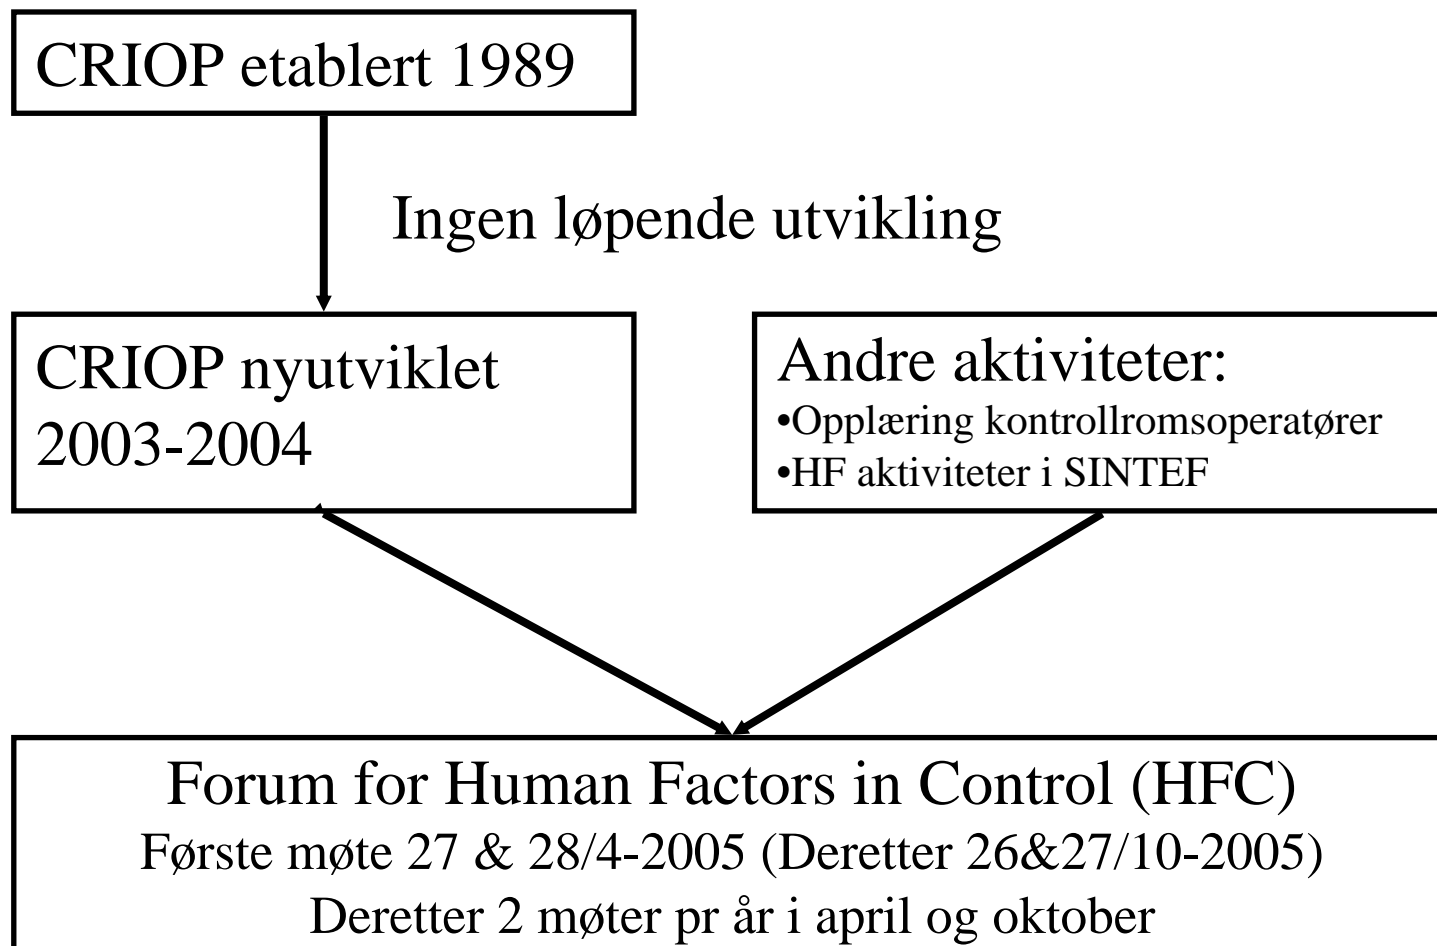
CRIOP etablert 1989

Ingen løpende utvikling

CRIOP nyutviklet 2003-2004

Andre aktiviteter:
•Opplæring kontrollromsoperatører
•HF aktiviteter i SINTEF

Forum for Human Factors in Control (HFC)
Første møte 27 & 28/4-2005 (Deretter 26&27/10-2005)
Deretter 2 møter pr år i april og oktober